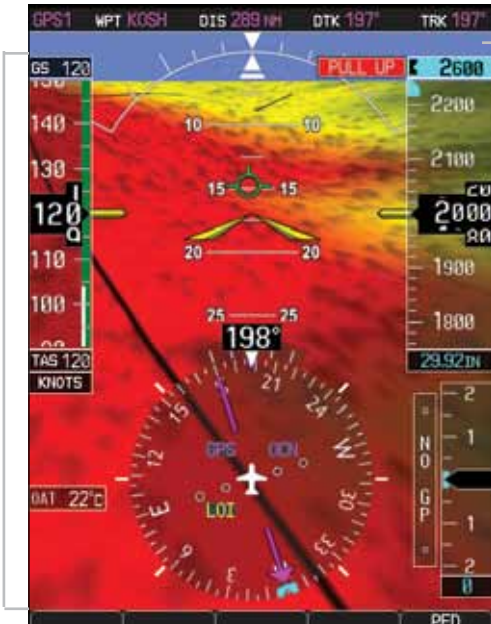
GPS1 WPT KOSH DIS 289 NM DTK 197° TRK 197°

GS 120

PULL UP

2600

140
130
120
110
100
TAS 120
KNOTS

2200
2100
2000
1900
1800
29.92IN

10 10
15 15
20 20
25 25

198°

21
24
W
30
33
N
3
6
E
12
15
S

GPS
OCN
LOI

OAT 22°C

2
1
1
2
0

NO GP

PFD